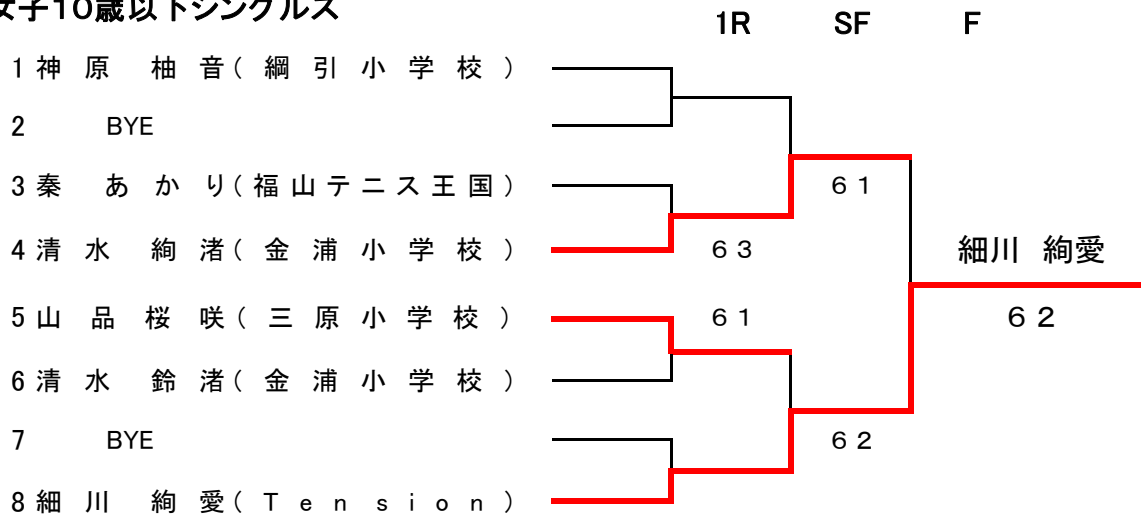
女子10歳以下シングルス

1R SF F

1 神原 柚音（綱引小学校）
2 BYE
3 秦 あかり（福山テニス王国）
4 清水 絢渚（金浦小学校）
5 山品 桜咲（三原小学校）
6 清水 鈴渚（金浦小学校）
7 BYE
8 細川 絢愛（Tension）

６３
６１
６１
６２

細川 絢愛
６２